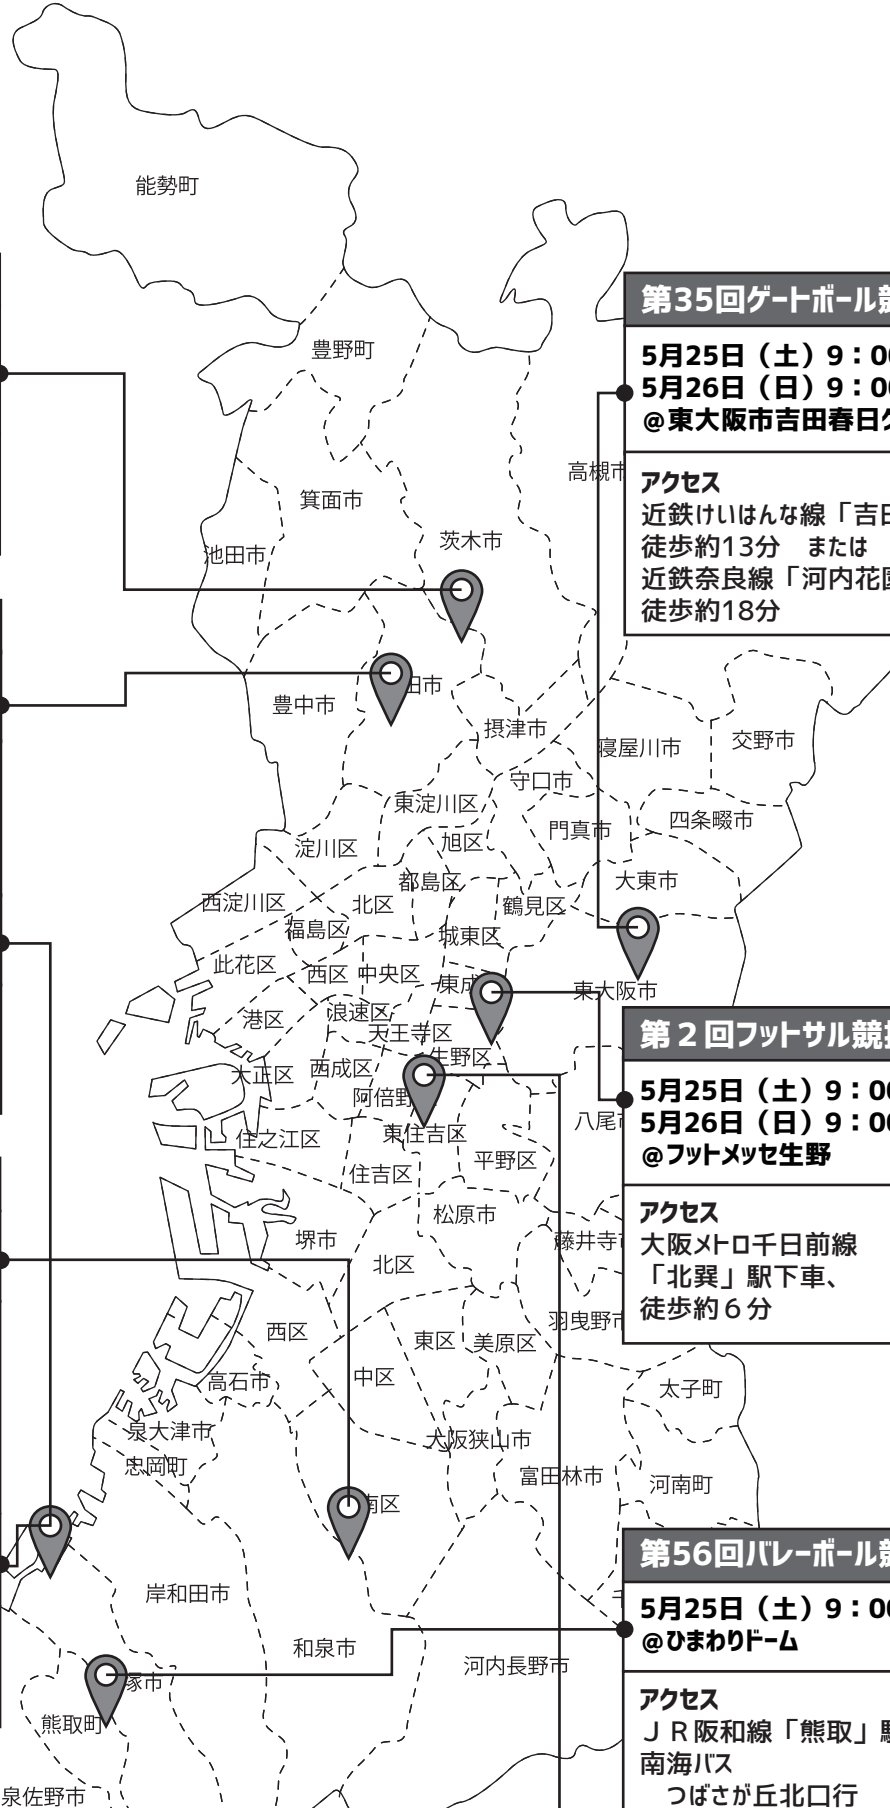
能勢町

豊野町

箕面市

池田市

茨木市

高槻市

豊中市

田市

摂津市

寝屋川市

交野市

守口市

東淀川区

門真市

四条畷市

淀川区

旭区

都島区

大東市

西淀川区

北区

鶴見区

福島区

城東区

此花区

西区

中央区

東成

東大阪市

港区

浪速区

天王寺区

大正区

西成区

生野区

阿倍野

八尾市

住之江区

東住吉区

平野区

住吉区

松原市

堺市

北区

藤井寺

西区

東区

美原区

羽曳野市

高石市

中区

太子町

泉大津市

大阪狭山市

忠岡町

富田林市

河南町

南区

岸和田市

和泉市

河内長野市

塚市

熊取町

泉佐野市

第35回ゲートボール競

5月25日（土）9：00
5月26日（日）9：00
＠東大阪市吉田春日ク

アクセス
近鉄けいはんな線「吉田
徒歩約13分　または
近鉄奈良線「河内花園
徒歩約18分

第２回フットサル競技

5月25日（土）9：00
5月26日（日）9：00
＠フットメッセ生野

アクセス
大阪メトロ千日前線
「北巽」駅下車、
徒歩約６分

第56回バレーボール競

5月25日（土）9：00
＠ひまわりドーム

アクセス
ＪＲ阪和線「熊取」駅
南海バス
つばさが丘北口行